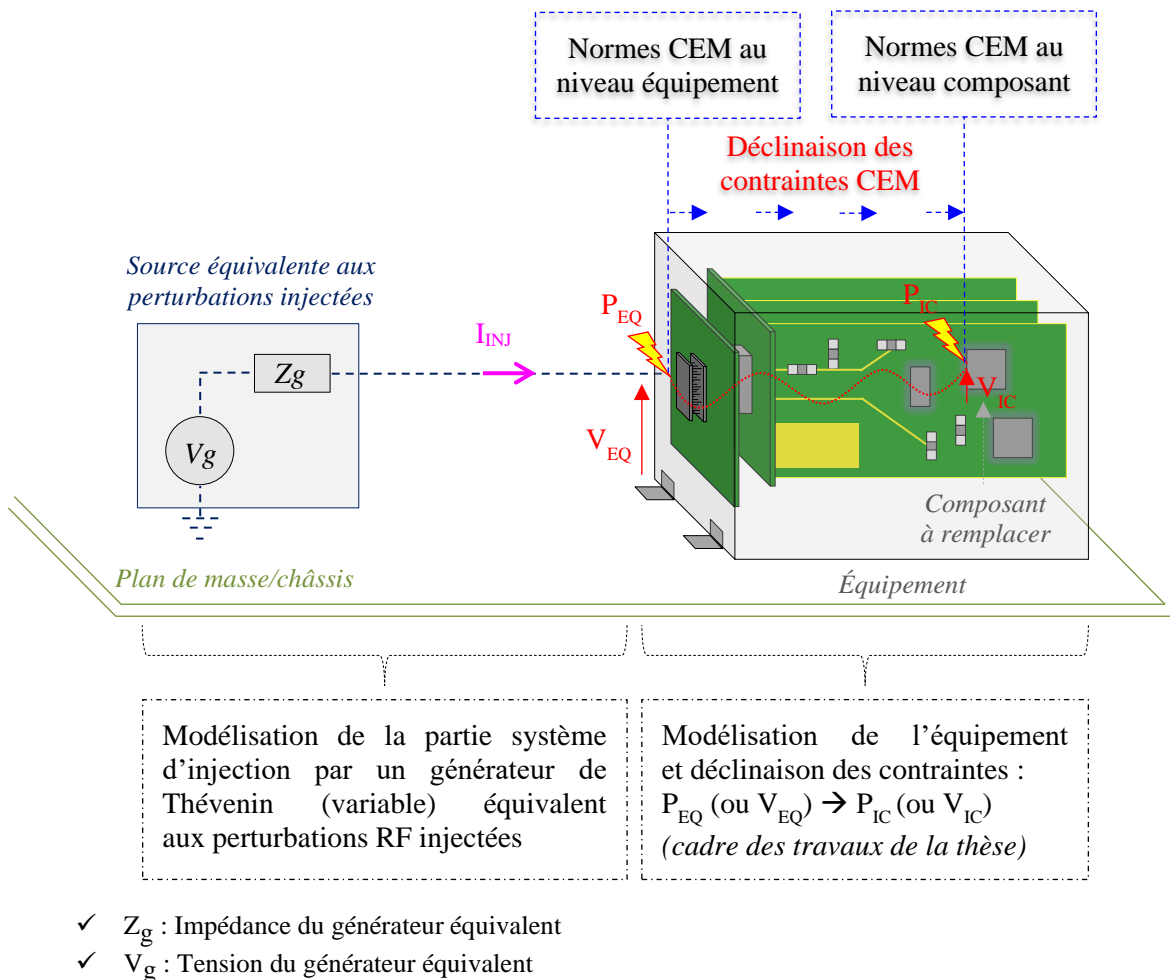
Normes CEM au niveau équipement

Normes CEM au niveau composant

Déclinaison des contraintes CEM

Source équivalente aux perturbations injectées

Zg

Vg

$I_{INJ}$

$P_{EQ}$

$V_{EQ}$

$P_{IC}$

$V_{IC}$

Composant à remplacer

Plan de masse/châssis

Équipement

Modélisation de la partie système d'injection par un générateur de Thévenin (variable) équivalent aux perturbations RF injectées

Modélisation de l'équipement et déclinaison des contraintes : $P_{EQ}$ (ou $V_{EQ}$) → $P_{IC}$ (ou $V_{IC}$) *(cadre des travaux de la thèse)*

✓ $Z_g$ : Impédance du générateur équivalent
✓ $V_g$ : Tension du générateur équivalent